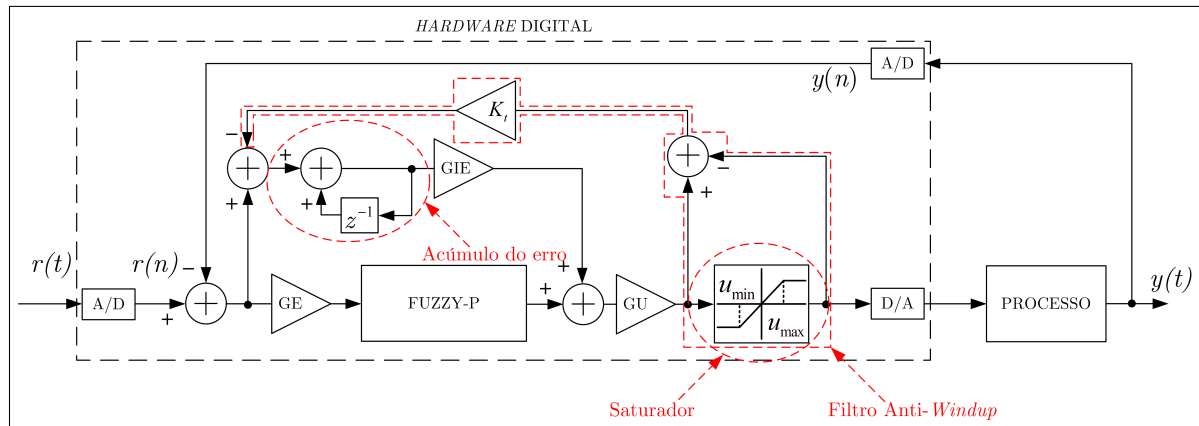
*HARDWARE* DIGITAL

A/D

$y(n)$

$K_t$

$-$

$+$

GIE

$+$

$-$

$+$

$+$

$z^{-1}$

$+$

Acúmulo do erro

$r(t)$

$r(n)$

$-$

$+$

$+$

A/D

$+$

GE

FUZZY-P

GU

$u_{\min}$

$u_{\max}$

D/A

PROCESSO

$y(t)$

Saturador

Filtro Anti-*Windup*